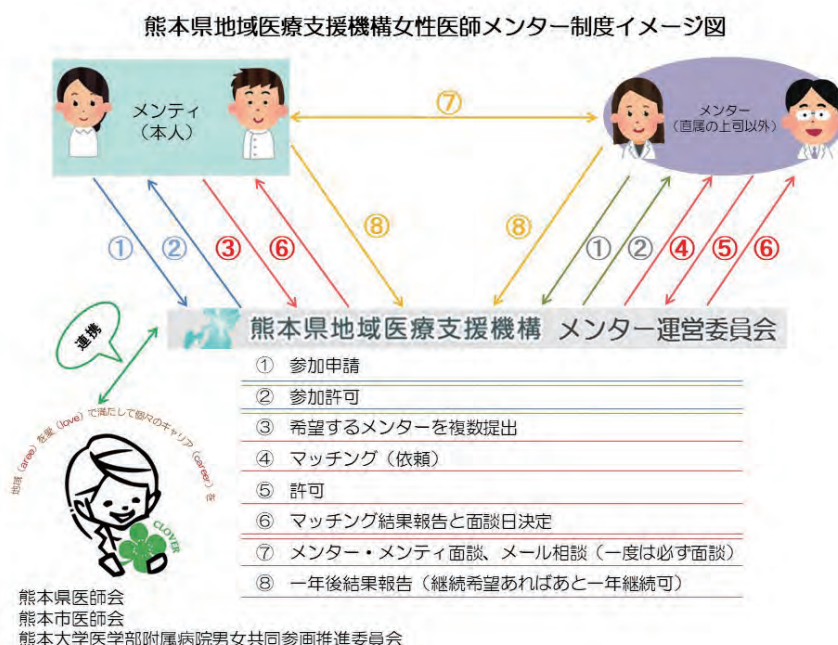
熊本県地域医療支援機構女性医師メンター制度イメージ図

メンティ
（本人）

⑦

メンター
（直属の上司以外）

① ② ③ ⑥ ⑧

⑧ ① ② ④ ⑤ ⑥

連携

熊本県地域医療支援機構　メンター運営委員会

① 参加申請
② 参加許可
③ 希望するメンターを複数提出
④ マッチング（依頼）
⑤ 許可
⑥ マッチング結果報告と面談日決定
⑦ メンター・メンティ面談、メール相談（一度は必ず面談）
⑧ 一年後結果報告（継続希望あればあと一年継続可）

地域（area）を愛（love）で満たして個々のキャリア（career）を

CLOVER

熊本県医師会
熊本市医師会
熊本大学医学部附属病院男女共同参画推進委員会